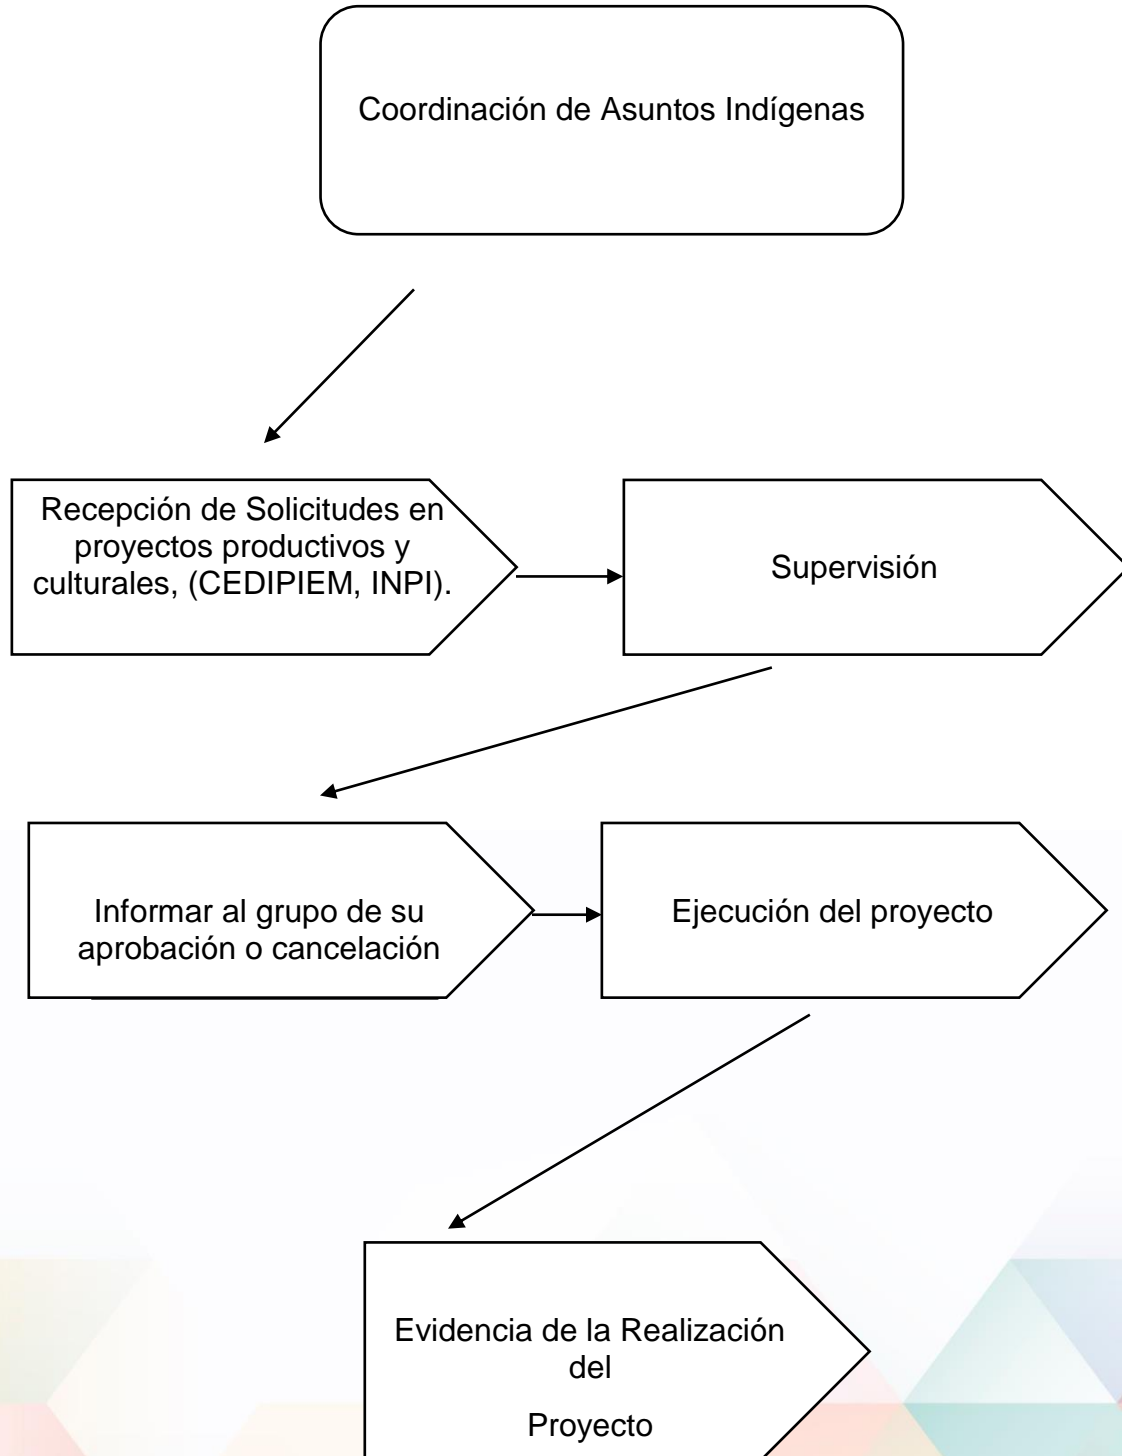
Coordinación de Asuntos Indígenas

Recepción de Solicitudes en proyectos productivos y culturales, (CEDIPIEM, INPI).

Supervisión

Informar al grupo de su aprobación o cancelación

Ejecución del proyecto

Evidencia de la Realización del

Proyecto